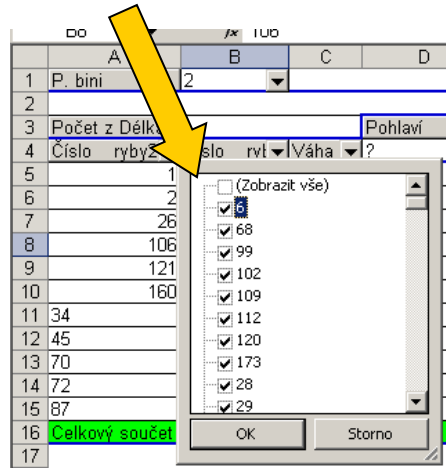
B8 fx 106

| | A | B | C | D |
|---|---|---|---|---|
| 1 | P. bini | 2 | | |
| 2 | | | | |
| 3 | Počet z Délka | | | Pohlaví |
| 4 | Číslo ryby | Číslo ryb | Váha | ? |
| 5 | 1 | | | |
| 6 | 2 | | | |
| 7 | 26 | | | |
| 8 | 106 | | | |
| 9 | 121 | | | |
| 10 | 160 | | | |
| 11 | 34 | | | |
| 12 | 45 | | | |
| 13 | 70 | | | |
| 14 | 72 | | | |
| 15 | 87 | | | |
| 16 | Celkový součet | | | |
| 17 | | | | |

(Zobrazit vše)
6
68
99
102
109
112
120
173
28
29

OK
Storno